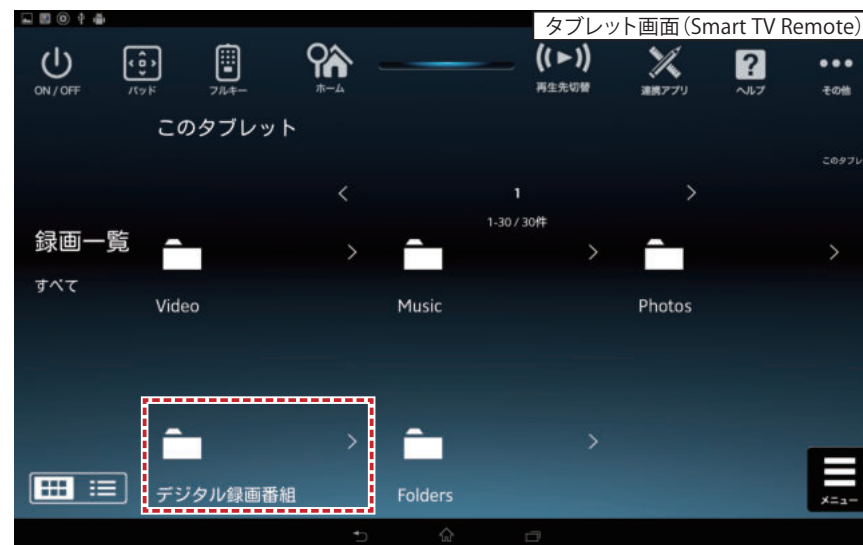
タブレット画面(Smart TV Remote)

ON / OFF
パッド
フルキー
ホーム
再生先切替
連携アプリ
ヘルプ
その他

このタブレット

このタブレ

1
1-30 / 30件

録画一覧
すべて

Video
Music
Photos

デジタル録画番組
Folders

メニュー